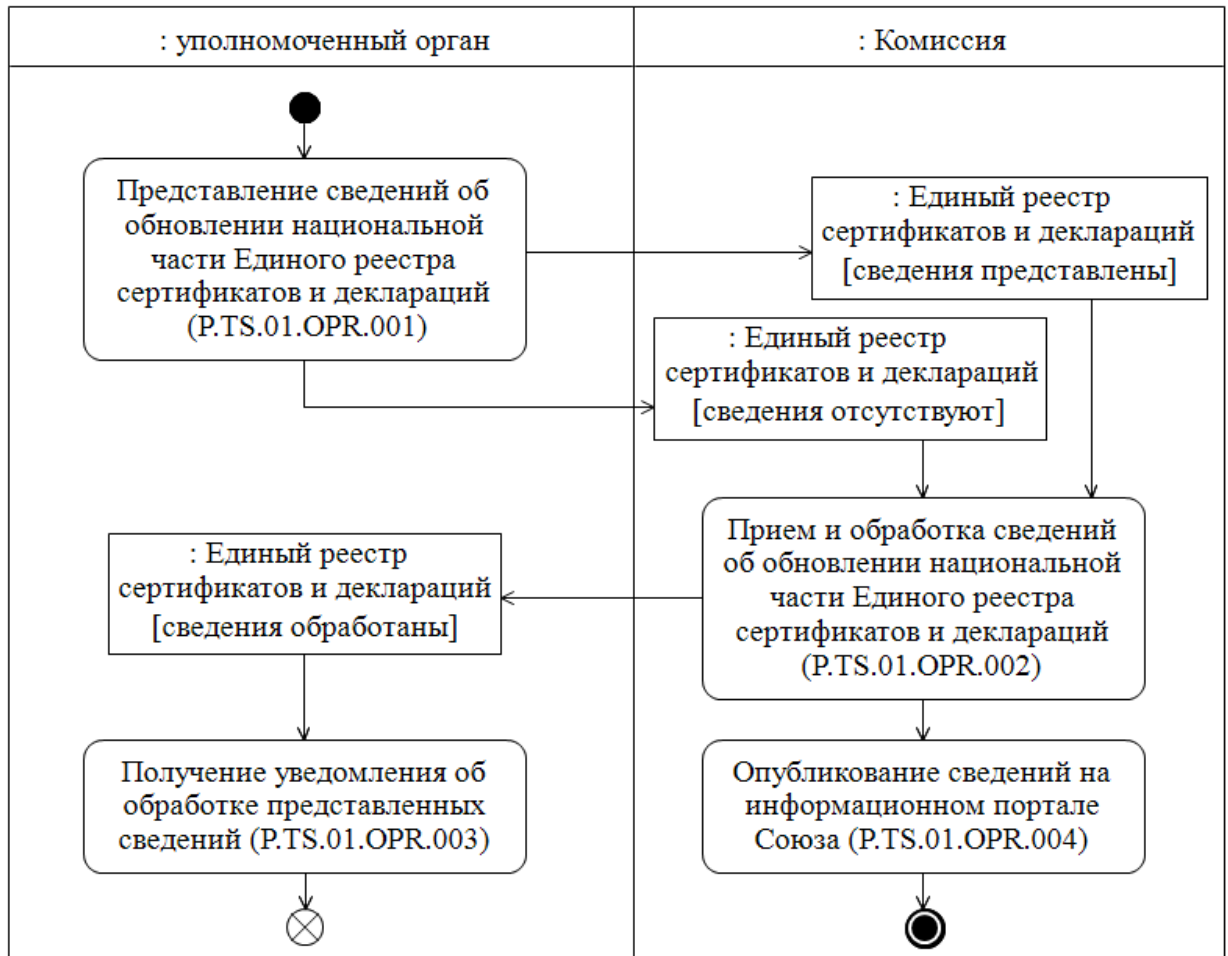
: уполномоченный орган

: Комиссия

Представление сведений об обновлении национальной части Единого реестра сертификатов и деклараций (P.TS.01.OPR.001)

: Единый реестр сертификатов и деклараций [сведения представлены]

: Единый реестр сертификатов и деклараций [сведения отсутствуют]

Прием и обработка сведений об обновлении национальной части Единого реестра сертификатов и деклараций (P.TS.01.OPR.002)

: Единый реестр сертификатов и деклараций [сведения обработаны]

Получение уведомления об обработке представленных сведений (P.TS.01.OPR.003)

Опубликование сведений на информационном портале Союза (P.TS.01.OPR.004)